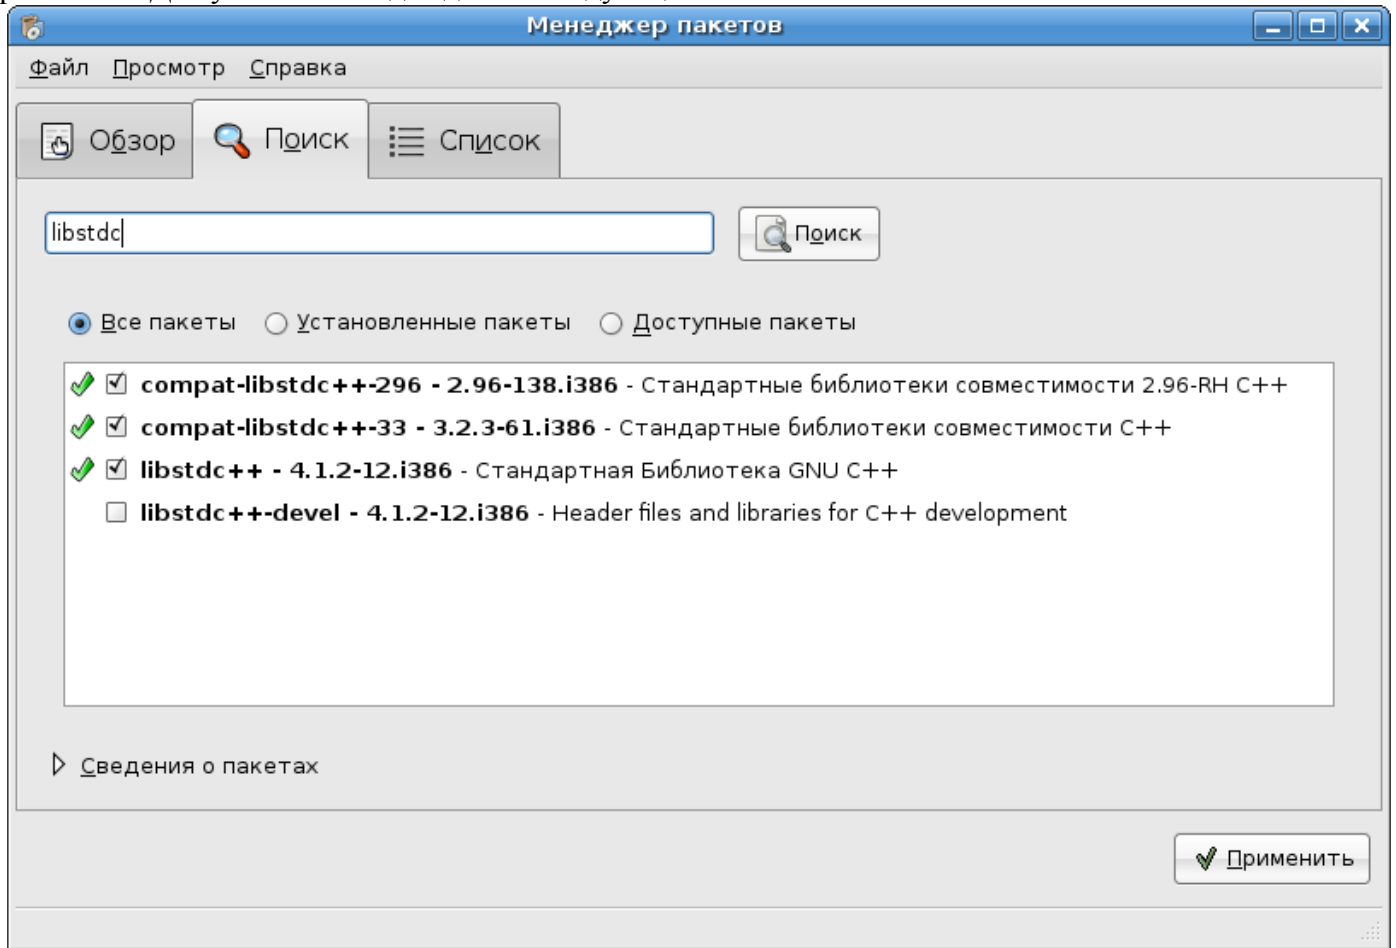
Менеджер пакетов

Файл Просмотр Справка

Обзор Поиск Список

libstdc

Поиск

Все пакеты Установленные пакеты Доступные пакеты

compat-libstdc++-296 - 2.96-138.i386 - Стандартные библиотеки совместимости 2.96-RH C++
compat-libstdc++-33 - 3.2.3-61.i386 - Стандартные библиотеки совместимости C++
libstdc++ - 4.1.2-12.i386 - Стандартная Библиотека GNU C++
libstdc++-devel - 4.1.2-12.i386 - Header files and libraries for C++ development

Сведения о пакетах

Применить